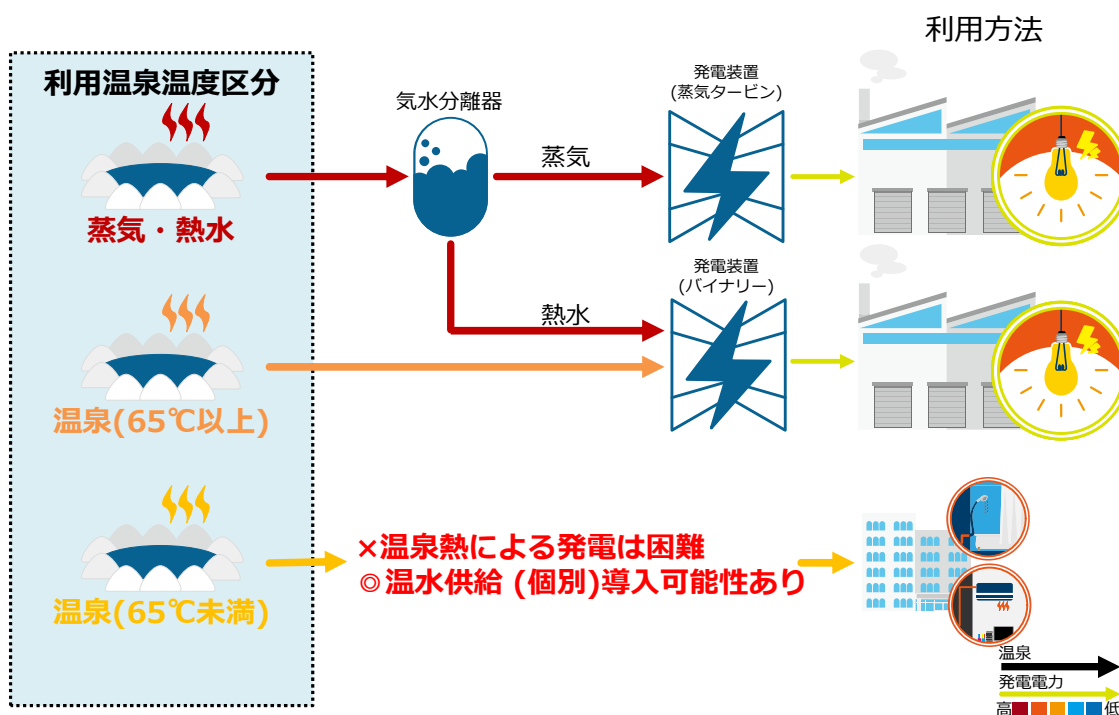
利用方法

利用温泉温度区分

蒸気・熱水

温泉(65℃以上)

温泉(65℃未満)

気水分離器

蒸気

熱水

発電装置
(蒸気タービン)

発電装置
(バイナリー)

×温泉熱による発電は困難
◎温水供給 (個別)導入可能性あり

温泉
発電電力
高 低